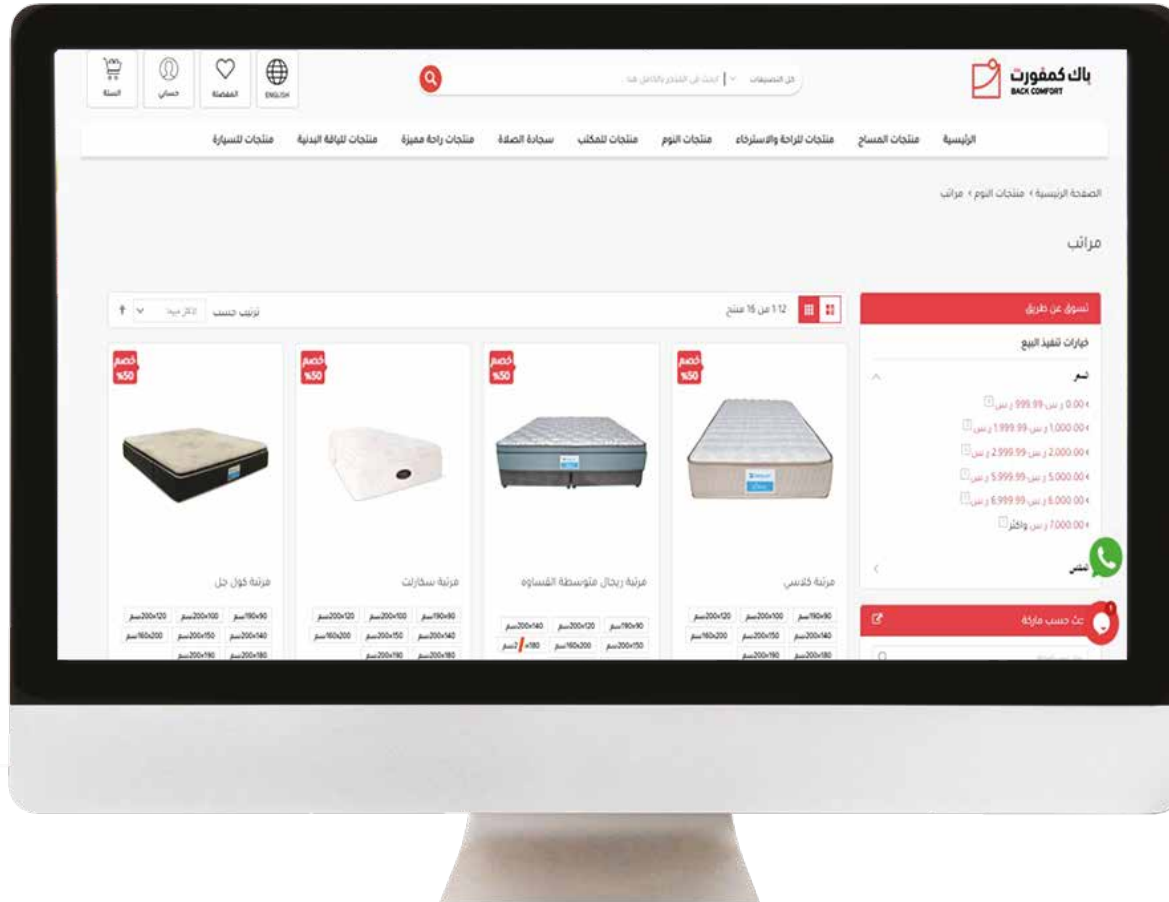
باك كمفورت
BACK COMFORT

كل التصنيفات | ابحث في المتجر بالكامل هنا...

ENGLISH
المفضلة
حسابي
السلة

الرئيسية
منتجات المساج
منتجات للراحة والاسترخاء
منتجات النوم
منتجات للمكتب
سجادة الصلاة
منتجات راحة مميزة
منتجات للياقة البدنية
منتجات للسيارة

الصفحة الرئيسية › منتجات النوم › مراتب

مراتب

تسوق عن طريق
خيارات تنفيذ البيع
سعر
0.00 ر.س - 999.99 ر.س
1,000.00 ر.س - 1,999.99 ر.س
2,000.00 ر.س - 2,999.99 ر.س
5,000.00 ر.س - 5,999.99 ر.س
6,000.00 ر.س - 6,999.99 ر.س
7,000.00 ر.س وأكثر
المقاس

بحث حسب ماركة

1-12 من 16 منتج
ترتيب حسب الأكثر مبيعا

خصم %50
مرتبة كلاسي
90x190سم 100x200سم 120x200سم
140x200سم 150x200سم 160x200سم
180x200سم 190x200سم

خصم %50
مرتبة ريجال متوسطة القساوه
90x190سم 120x200سم 140x200سم
150x200سم 160x200 180x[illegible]سم

خصم %50
مرتبة سكارلت
90x190سم 100x200سم 120x200سم
140x200سم 150x200سم 160x200سم
180x200سم 190x200سم

خصم %50
مرتبة كول جل
90x190سم 100x200سم 120x200سم
140x200سم 150x200سم 160x200سم
180x200سم 190x200سم